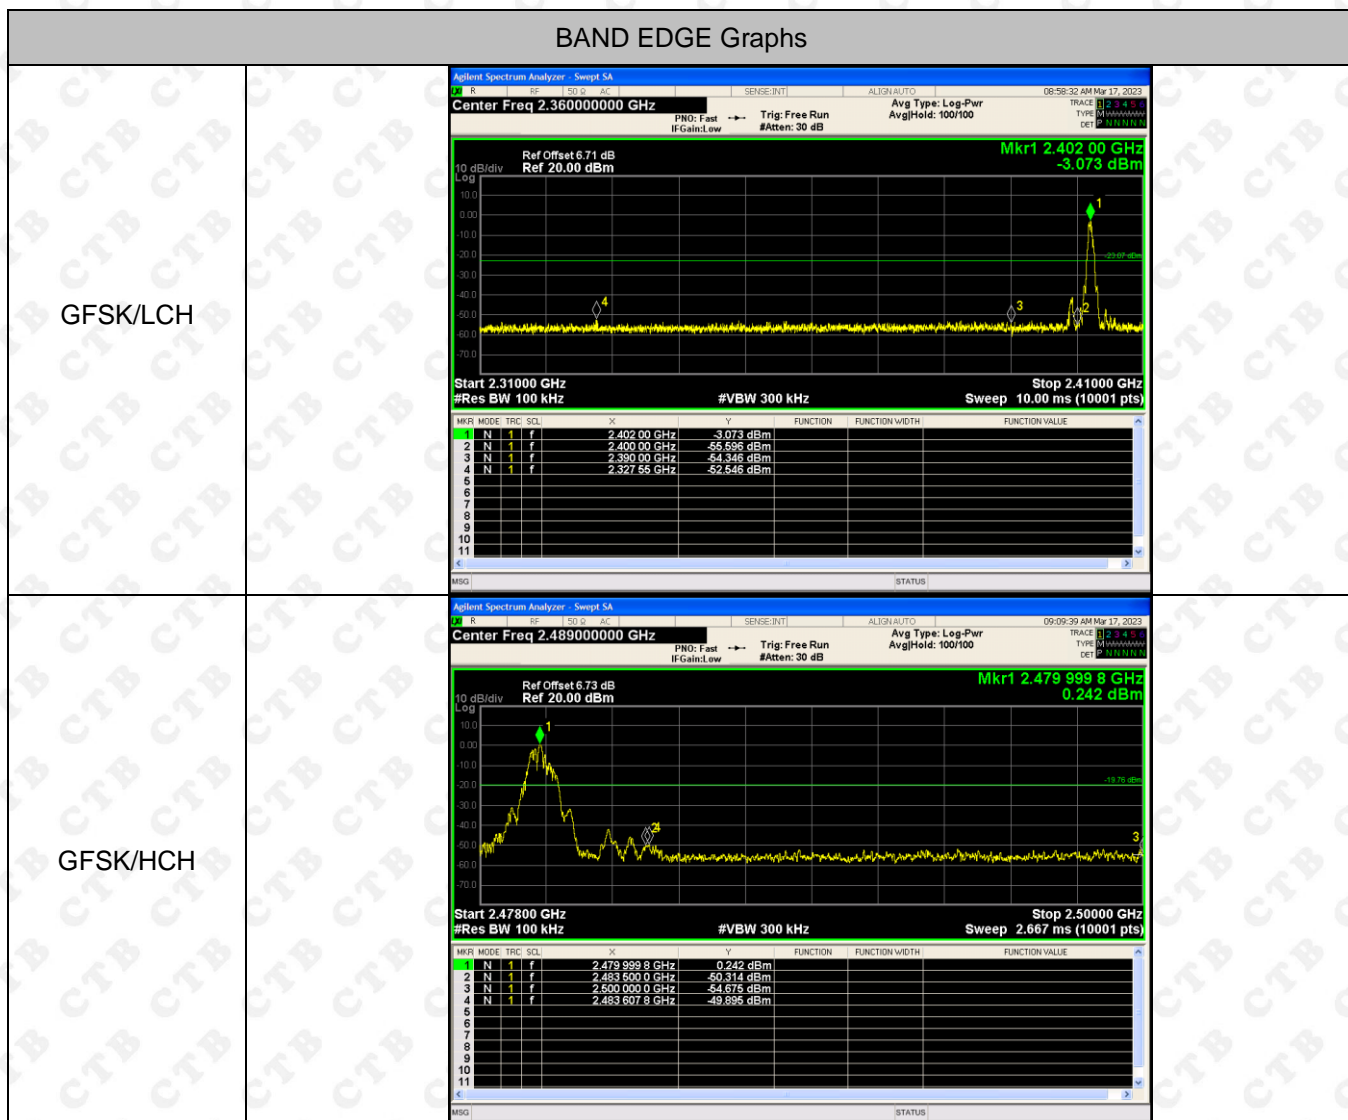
BAND EDGE Graphs

GFSK/LCH

Agilent Spectrum Analyzer - Swept SA
R RF 50 Ω AC SENSE:INT ALIGN AUTO 08:58:32 AM Mar 17, 2023
Center Freq 2.360000000 GHz
PNO: Fast IFGain:Low Trig: Free Run #Atten: 30 dB Avg Type: Log-Pwr Avg|Hold: 100/100
TRACE 1 2 3 4 5 6
TYPE M WWWWW
DET P N N N N N
Ref Offset 6.71 dB
10 dB/div Ref 20.00 dBm
Log
Mkr1 2.402 00 GHz
-3.073 dBm
10.0
0.00
-10.0
-20.0
-30.0
-40.0
-50.0
-60.0
-70.0
-23.07 dBm
1
2
3
4
Start 2.31000 GHz
#Res BW 100 kHz
#VBW 300 kHz
Stop 2.41000 GHz
Sweep 10.00 ms (10001 pts)

| MKR | MODE | TRC | SCL | X | Y | FUNCTION | FUNCTION WIDTH | FUNCTION VALUE |
|---|---|---|---|---|---|---|---|---|
| 1 | N | 1 | f | 2.402 00 GHz | -3.073 dBm | | | |
| 2 | N | 1 | f | 2.400 00 GHz | -55.596 dBm | | | |
| 3 | N | 1 | f | 2.390 00 GHz | -54.346 dBm | | | |
| 4 | N | 1 | f | 2.327 55 GHz | -52.546 dBm | | | |
| 5 | | | | | | | | |
| 6 | | | | | | | | |
| 7 | | | | | | | | |
| 8 | | | | | | | | |
| 9 | | | | | | | | |
| 10 | | | | | | | | |
| 11 | | | | | | | | |

MSG STATUS

GFSK/HCH

Agilent Spectrum Analyzer - Swept SA
R RF 50 Ω AC SENSE:INT ALIGN AUTO 09:09:39 AM Mar 17, 2023
Center Freq 2.489000000 GHz
PNO: Fast IFGain:Low Trig: Free Run #Atten: 30 dB Avg Type: Log-Pwr Avg|Hold: 100/100
TRACE 1 2 3 4 5 6
TYPE M WWWWW
DET P N N N N N
Ref Offset 6.73 dB
10 dB/div Ref 20.00 dBm
Log
Mkr1 2.479 999 8 GHz
0.242 dBm
10.0
0.00
-10.0
-20.0
-30.0
-40.0
-50.0
-60.0
-70.0
-19.76 dBm
1
2
3
4
Start 2.47800 GHz
#Res BW 100 kHz
#VBW 300 kHz
Stop 2.50000 GHz
Sweep 2.667 ms (10001 pts)

| MKR | MODE | TRC | SCL | X | Y | FUNCTION | FUNCTION WIDTH | FUNCTION VALUE |
|---|---|---|---|---|---|---|---|---|
| 1 | N | 1 | f | 2.479 999 8 GHz | 0.242 dBm | | | |
| 2 | N | 1 | f | 2.483 500 0 GHz | -50.314 dBm | | | |
| 3 | N | 1 | f | 2.500 000 0 GHz | -54.675 dBm | | | |
| 4 | N | 1 | f | 2.483 607 8 GHz | -49.895 dBm | | | |
| 5 | | | | | | | | |
| 6 | | | | | | | | |
| 7 | | | | | | | | |
| 8 | | | | | | | | |
| 9 | | | | | | | | |
| 10 | | | | | | | | |
| 11 | | | | | | | | |

MSG STATUS